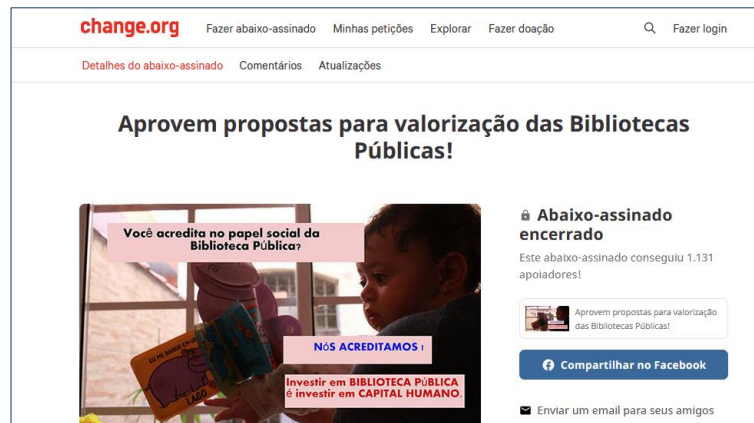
change.org Fazer abaixo-assinado Minhas petições Explorar Fazer doação Fazer login

Detalhes do abaixo-assinado Comentários Atualizações

Aprovem propostas para valorização das Bibliotecas Públicas!

Você acredita no papel social da Biblioteca Pública?

NÓS ACREDITAMOS!

Investir em BIBLIOTECA PÚBLICA é investir em CAPITAL HUMANO.

Abaixo-assinado encerrado

Este abaixo-assinado conseguiu 1.131 apoiadores!

Aprovem propostas para valorização das Bibliotecas Públicas!

Compartilhar no Facebook

Enviar um email para seus amigos